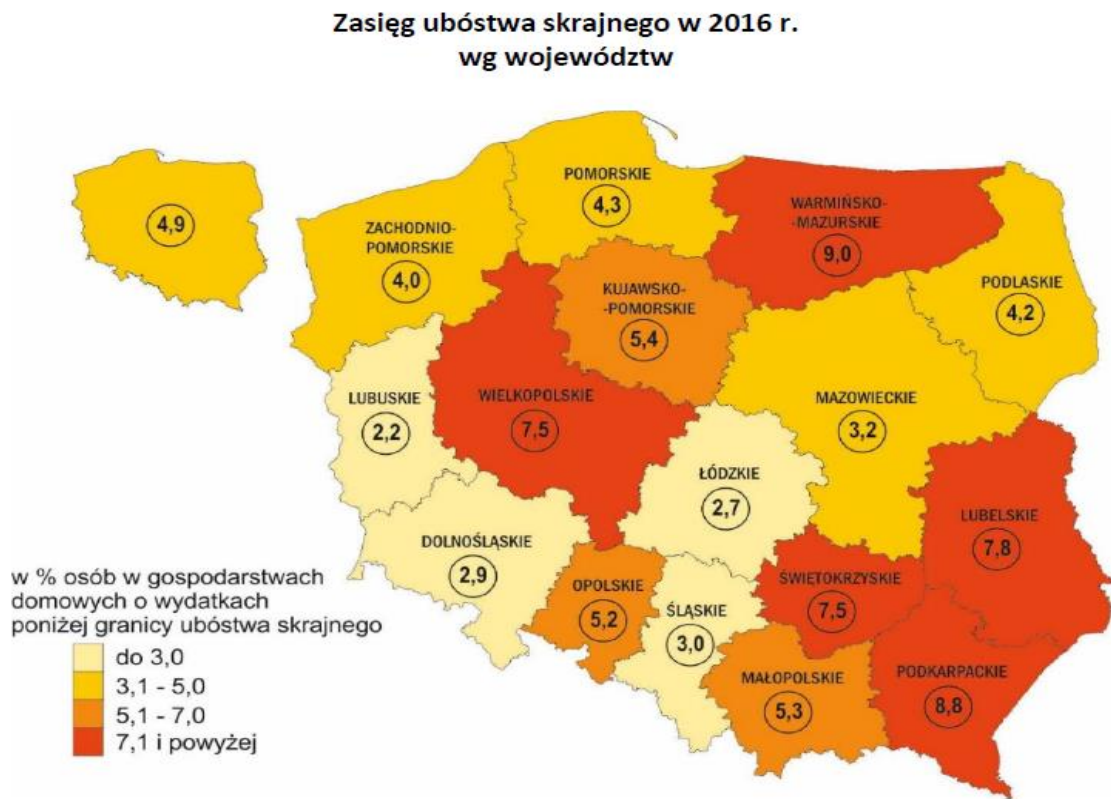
Zasięg ubóstwa skrajnego w 2016 r.
wg województw

4,9

POMORSKIE
4,3

WARMIŃSKO-
-MAZURSKIE
9,0

ZACHODNIO-
POMORSKIE
4,0

PODLASKIE
4,2

KUJAWSKO-
-POMORSKIE
5,4

LUBUSKIE
2,2

WIELKOPOLSKIE
7,5

MAZOWIECKIE
3,2

ŁÓDZKIE
2,7

LUBELSKIE
7,8

DOLNOŚLĄSKIE
2,9

OPOLSKIE
5,2

ŚLĄSKIE
3,0

ŚWIĘTOKRZYSKIE
7,5

MAŁOPOLSKIE
5,3

PODKARPACKIE
8,8

w % osób w gospodarstwach domowych o wydatkach poniżej granicy ubóstwa skrajnego
do 3,0
3,1 - 5,0
5,1 - 7,0
7,1 i powyżej